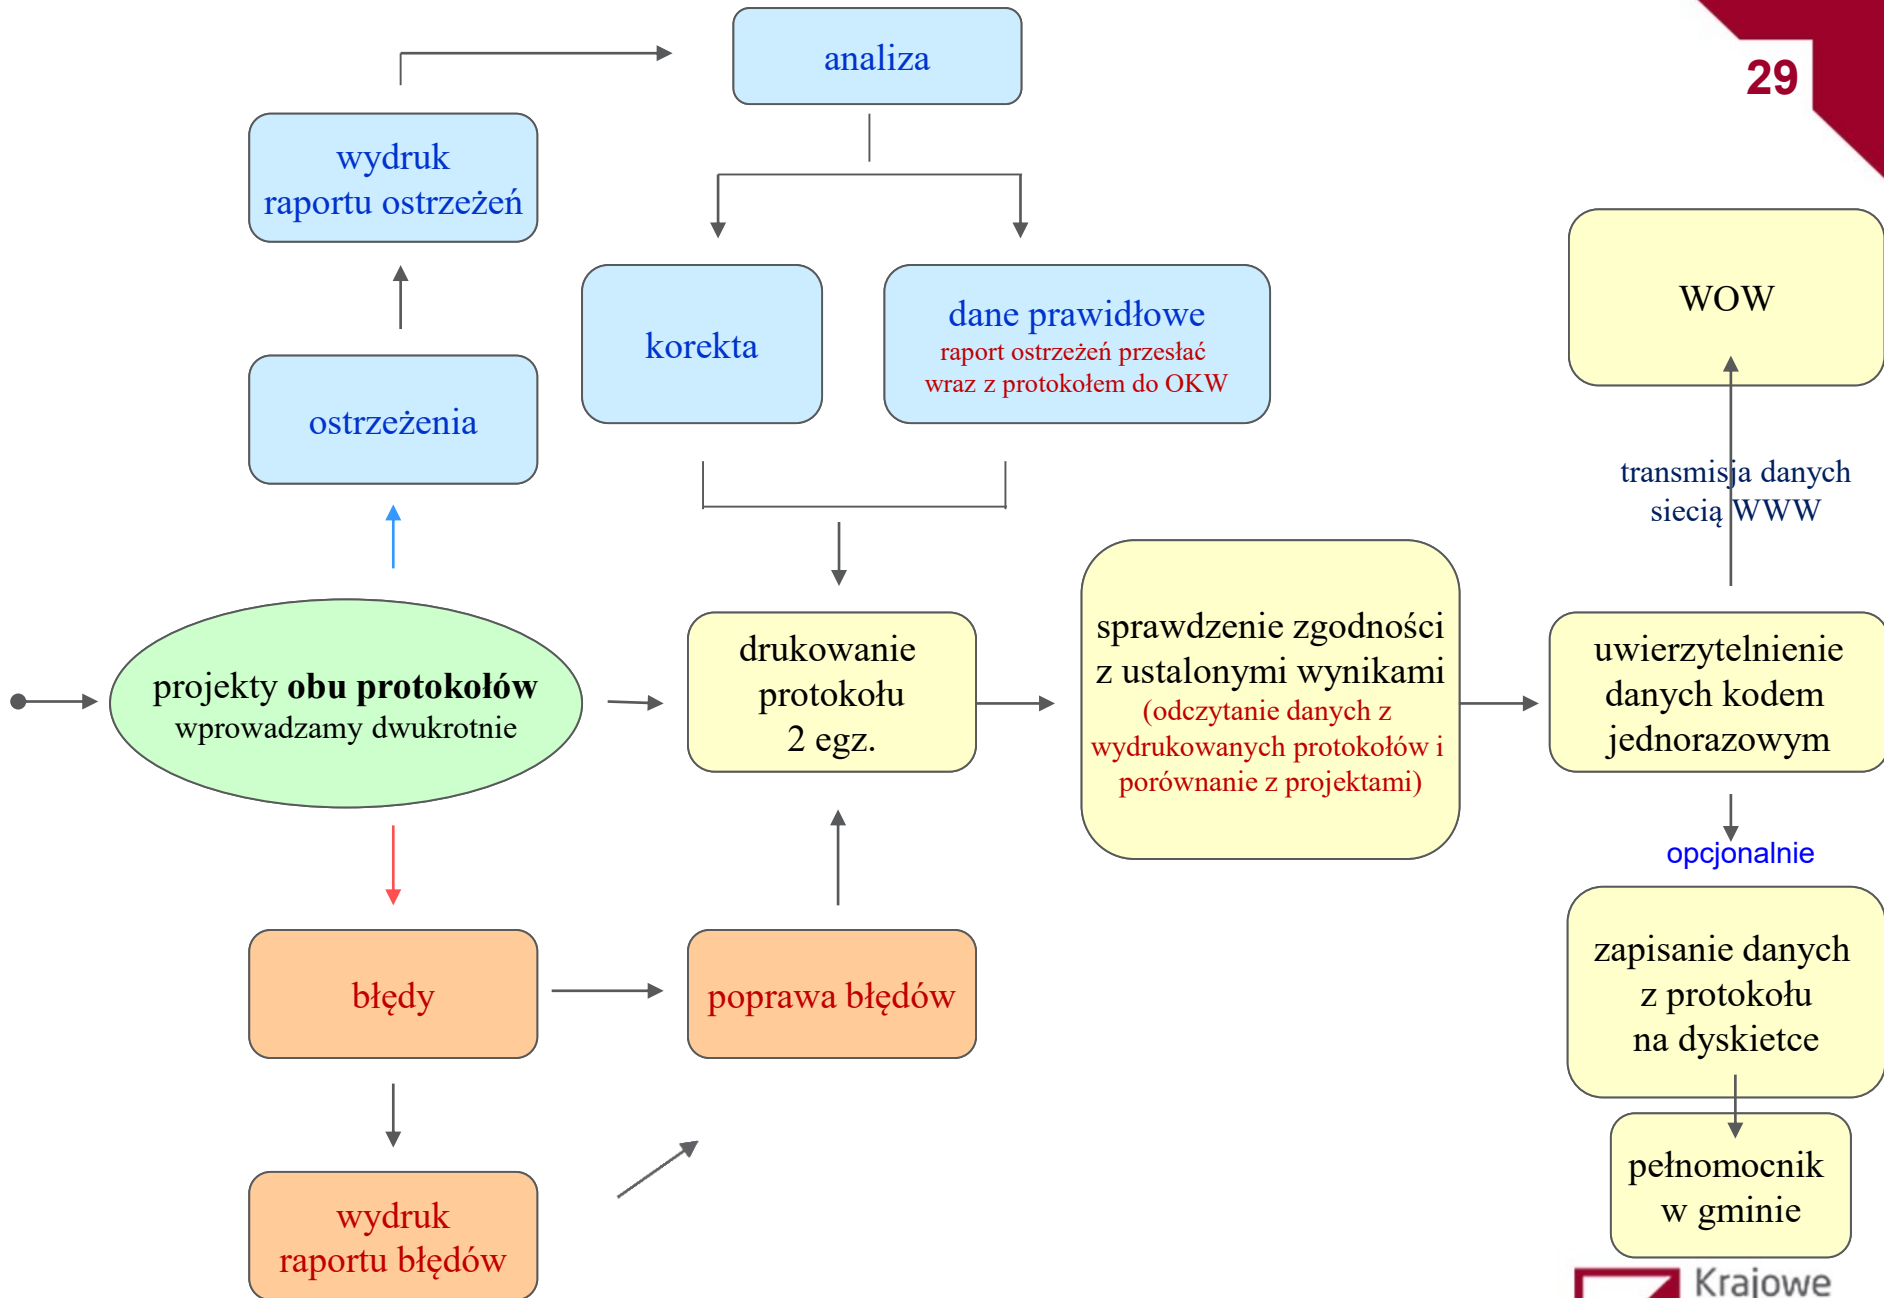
29

analiza

wydruk raportu ostrzeżeń

korekta

dane prawidłowe
raport ostrzeżeń przesłać wraz z protokołem do OKW

WOW

ostrzeżenia

transmisja danych siecią WWW

projekty **obu protokołów**
wprowadzamy dwukrotnie

drukowanie protokołu 2 egz.

sprawdzenie zgodności z ustalonymi wynikami
(odczytanie danych z wydrukowanych protokołów i porównanie z projektami)

uwierzytelnienie danych kodem jednorazowym

opcjonalnie

błędy

poprawa błędów

zapisanie danych z protokołu na dyskietce

pełnomocnik w gminie

wydruk raportu błędów

Krajowe